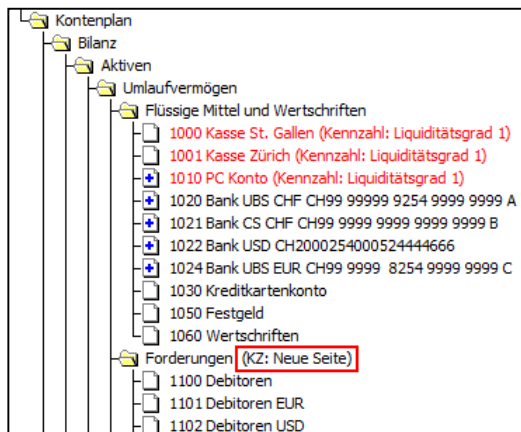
Kontenplan
Bilanz
Aktiven
Umlaufvermögen
Flüssige Mittel und Wertschriften
1000 Kasse St. Gallen (Kennzahl: Liquiditätsgrad 1)
1001 Kasse Zürich (Kennzahl: Liquiditätsgrad 1)
1010 PC Konto (Kennzahl: Liquiditätsgrad 1)
1020 Bank UBS CHF CH99 99999 9254 9999 9999 A
1021 Bank CS CHF CH99 9999 9999 9999 9999 B
1022 Bank USD CH2000254000524444666
1024 Bank UBS EUR CH99 9999 8254 9999 9999 C
1030 Kreditkartenkonto
1050 Festgeld
1060 Wertschriften
Forderungen (KZ: Neue Seite)
1100 Debitoren
1101 Debitoren EUR
1102 Debitoren USD